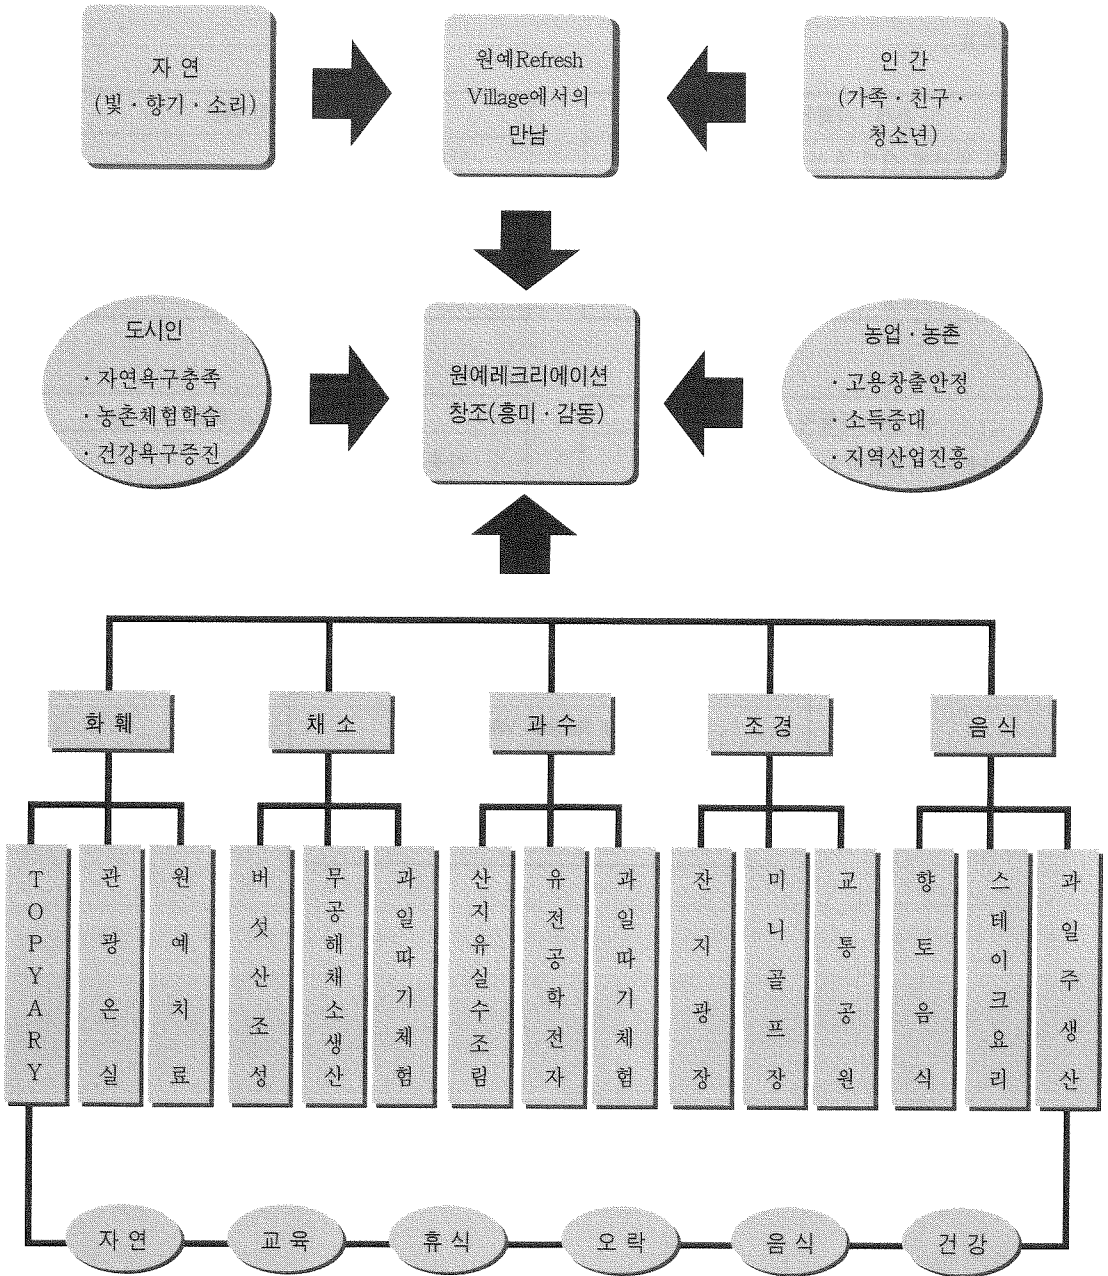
자 연
(빛 · 향기 · 소리)

원예Refresh Village에서의 만남

인 간
(가족 · 친구 · 청소년)

도시인
· 자연욕구충족
· 농촌체험학습
· 건강욕구증진

원예레크리에이션
창조(흥미 · 감동)

농업 · 농촌
· 고용창출안정
· 소득증대
· 지역산업진흥

화 훼

채 소

과 수

조 경

음 식

TOPYARY

관광온실

원예치료

버섯산조성

무공해채소생산

과일따기체험

산지유실수조림

유전공학전자

과일따기체험

잔지광장

미니골프장

교통공원

향토음식

스테이크요리

과일주생산

자 연

교 육

휴 식

오 락

음 식

건 강